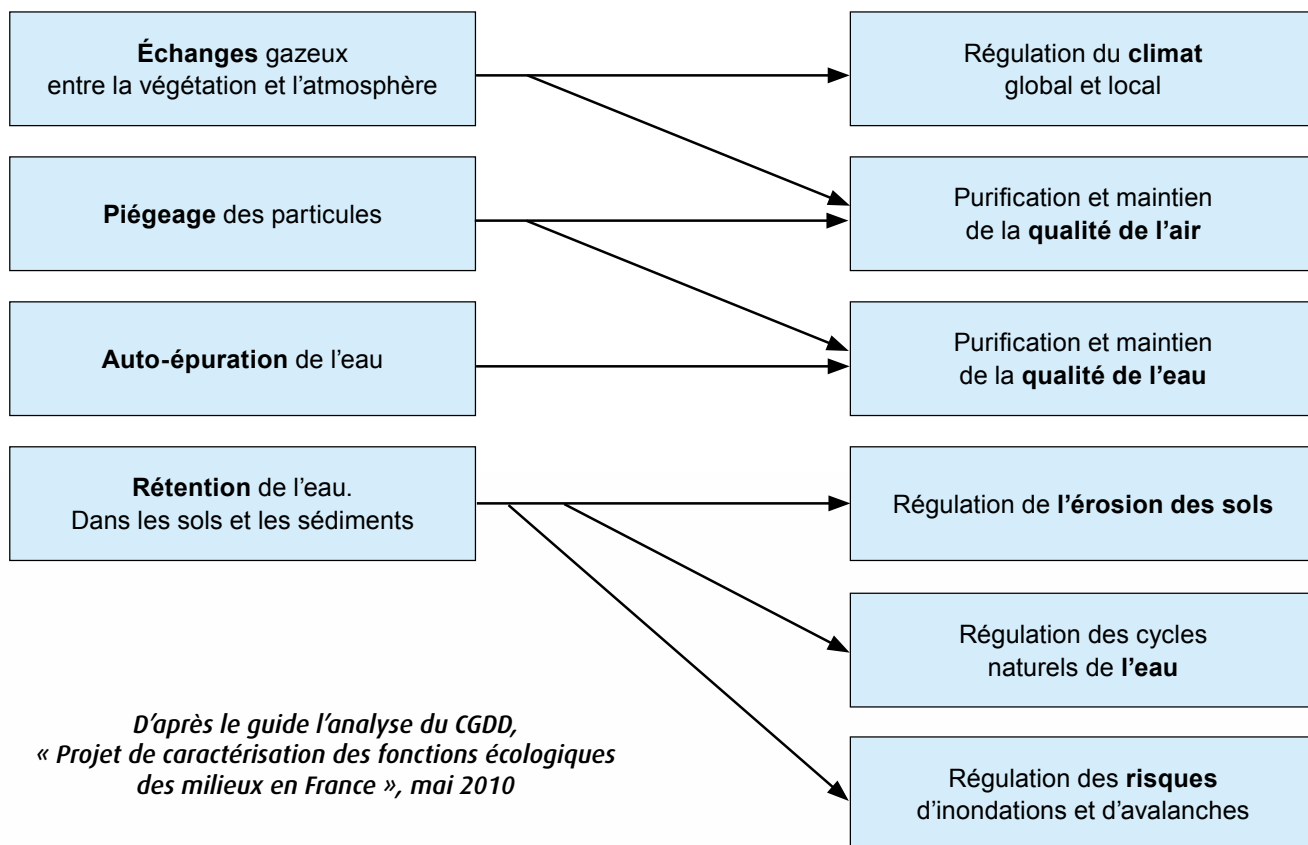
Échanges gazeux entre la végétation et l'atmosphère

Piégeage des particules

Auto-épuration de l'eau

Rétention de l'eau. Dans les sols et les sédiments

Régulation du climat global et local

Purification et maintien de la qualité de l'air

Purification et maintien de la qualité de l'eau

Régulation de l'érosion des sols

Régulation des cycles naturels de l'eau

Régulation des risques d'inondations et d'avalanches

D'après le guide l'analyse du CGDD, « Projet de caractérisation des fonctions écologiques des milieux en France », mai 2010